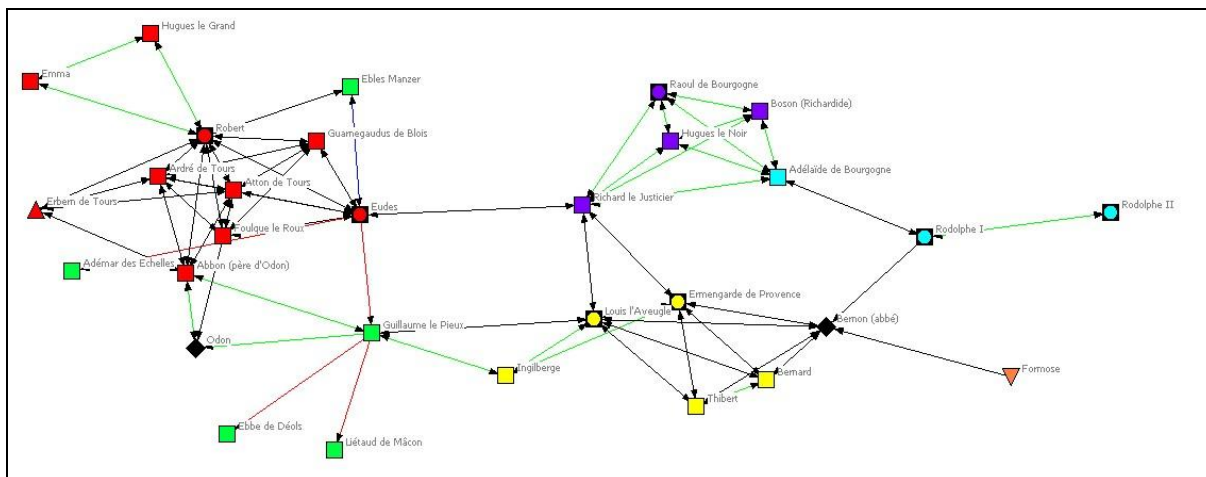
Hugues le Grand
Emma
Ebles Manzer
Robert
Guarnegaudus de Blois
André de Tours
Atton de Tours
Erbern de Tours
Eudes
Foulque le Roux
Adémar des Echelles
Abbon (père d'Odon)
Odon
Guillaume le Pieux
Ebbe de Déols
Liétaud de Mâcon
Raoul de Bourgogne
Boson (Richardide)
Hugues le Noir
Adélaïde de Bourgogne
Richard le Justicier
Rodolphe I
Rodolphe II
Ermengarde de Provence
Louis l'Aveugle
Bernon (abbé)
Ingilberge
Bernard
Thibert
Formose